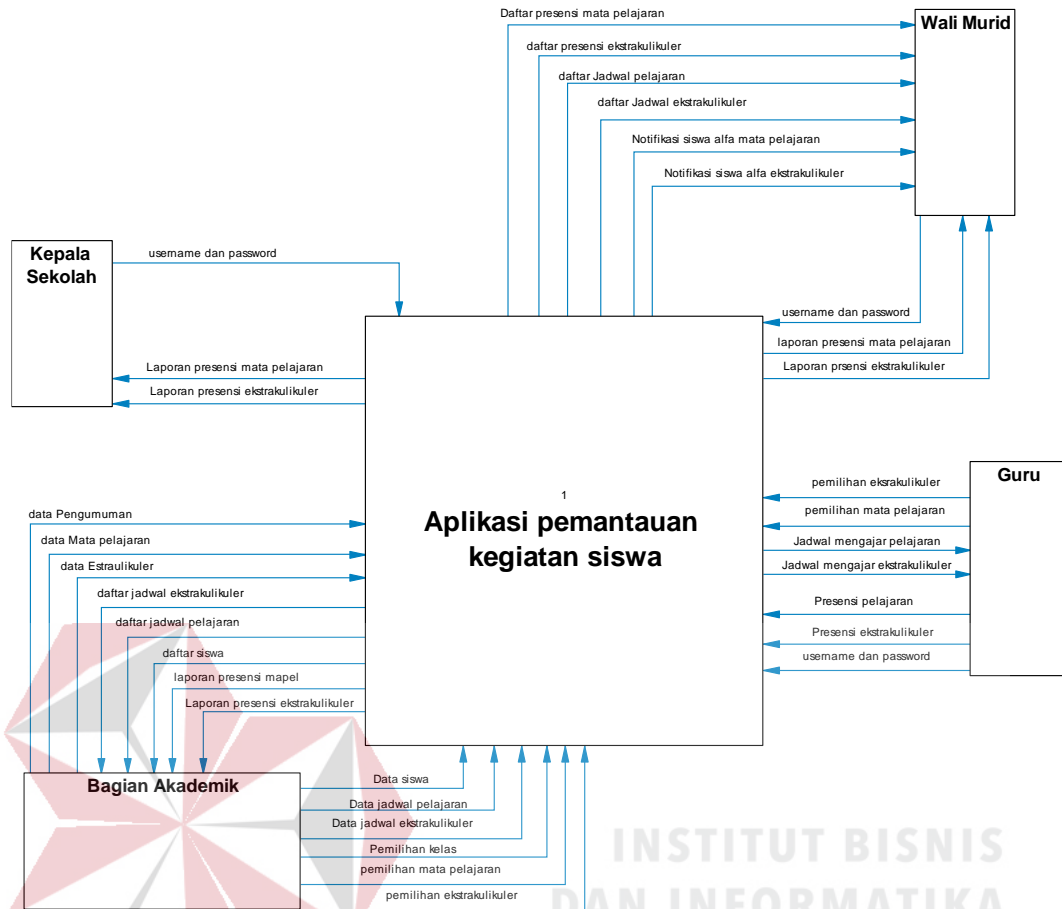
Daftar presensi mata pelajaran

daftar presensi ekstrakulikuler

daftar Jadwal pelajaran

daftar Jadwal ekstrakulikuler

Notifikasi siswa alfa mata pelajaran

Notifikasi siswa alfa ekstrakulikuler

Wali Murid

Kepala Sekolah

username dan password

username dan password

laporan presensi mata pelajaran

Laporan prsensi ekstrakulikuler

Laporan presensi mata pelajaran

Laporan presensi ekstrakulikuler

1

Aplikasi pemantauan kegiatan siswa

Guru

pemilihan eksrakulikuler

pemilihan mata pelajaran

Jadwal mengajar pelajaran

Jadwal mengajar ekstrakulikuler

Presensi pelajaran

Presensi ekstrakulikuler

username dan password

data Pengumuman

data Mata pelajaran

data Estraulikuler

daftar jadwal ekstrakulikuler

daftar jadwal pelajaran

daftar siswa

laporan presensi mapel

Laporan presensi ekstrakulikuler

Bagian Akademik

Data siswa

Data jadwal pelajaran

Data jadwal ekstrakulikuler

Pemilihan kelas

pemilihan mata pelajaran

pemilihan ekstrakulikuler

INSTITUT BISNIS

DAN INFORMATIKA